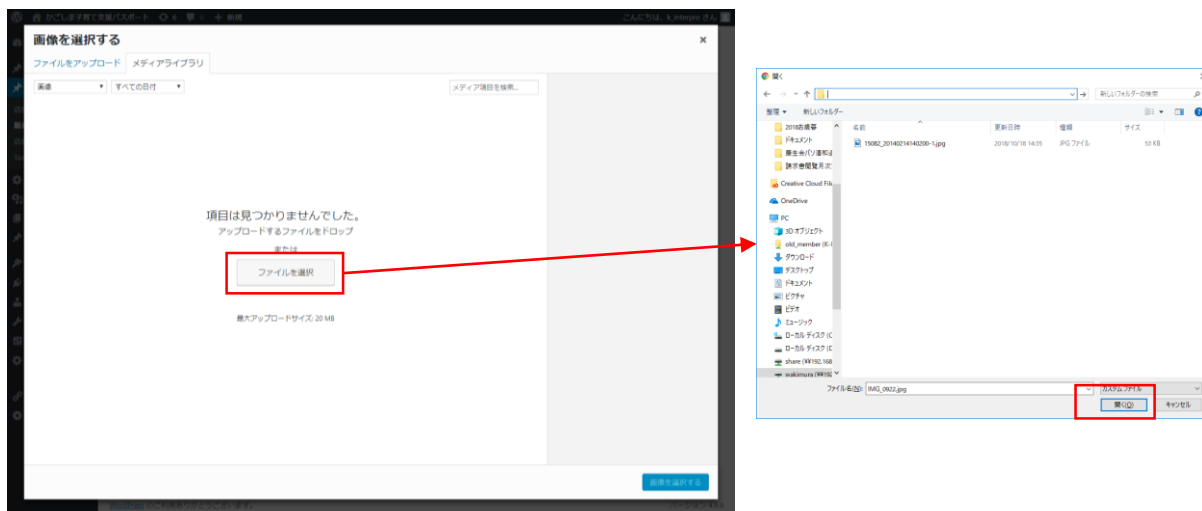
かごしま子育て支援パスポート　新規
こんにちは、k_interpro さん

画像を選択する
×
ファイルをアップロード　メディアライブラリ
画像　すべての日付
メディア項目を検索...

項目は見つかりませんでした。
アップロードするファイルをドロップ
または
ファイルを選択
最大アップロードサイズ: 20 MB

画像を選択する

開く
新しいフォルダーの検索
整理 ▾　新しいフォルダー
2018前橋市
ドキュメント
産生会パソ運用
調査書閲覧用
Creative Cloud Files
OneDrive
PC
3D オブジェクト
old_member (K-
ダウンロード
デスクトップ
ドキュメント
ピクチャ
ビデオ
ミュージック
ローカル ディスク (C
ローカル ディスク (D
share (¥¥192.168
wakimura (¥¥192
名前　更新日時　種類　サイズ
15082_20140214140200-1.jpg　2018/10/18 14:35　JPG ファイル　53 KB
ファイル名(N): IMG_0922.jpg
カスタム ファイル
開く(O)　キャンセル